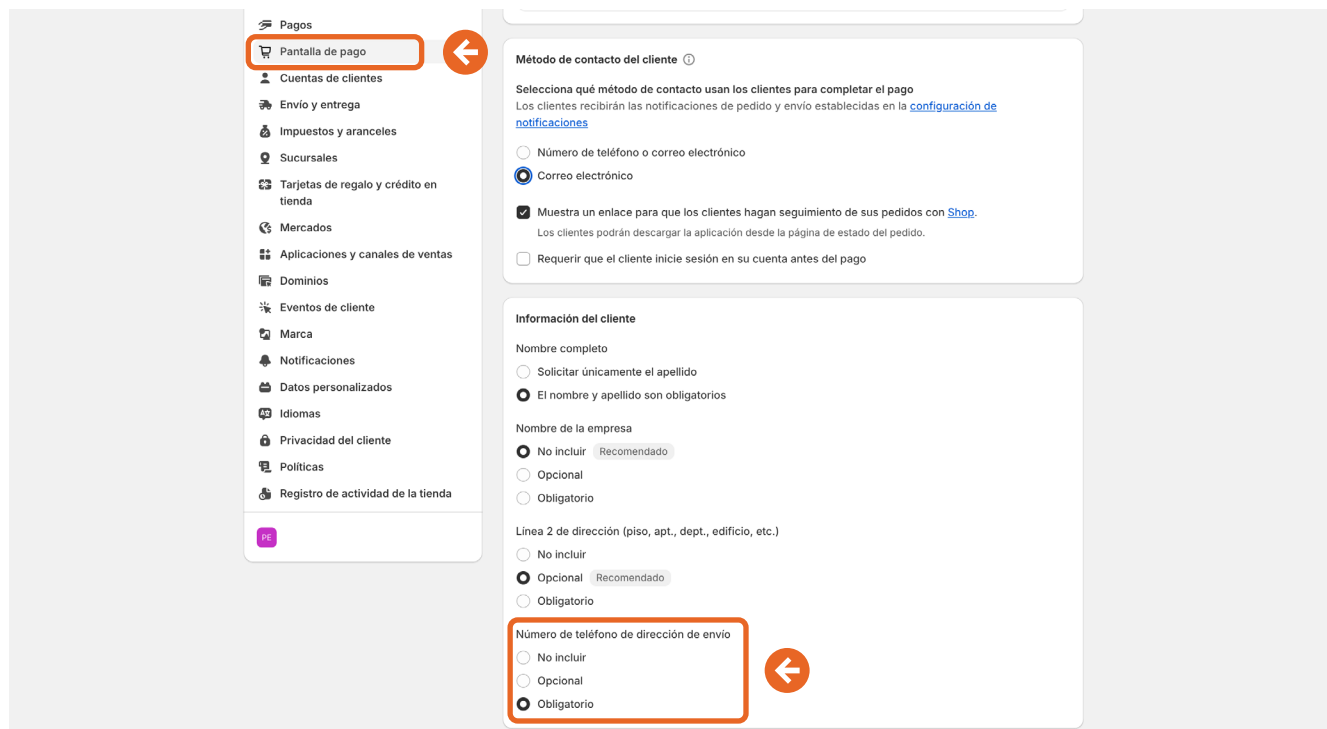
Pagos
Pantalla de pago
Cuentas de clientes
Envío y entrega
Impuestos y aranceles
Sucursales
Tarjetas de regalo y crédito en tienda
Mercados
Aplicaciones y canales de ventas
Dominios
Eventos de cliente
Marca
Notificaciones
Datos personalizados
Idiomas
Privacidad del cliente
Políticas
Registro de actividad de la tienda

PE

Método de contacto del cliente

Selecciona qué método de contacto usan los clientes para completar el pago
Los clientes recibirán las notificaciones de pedido y envío establecidas en la configuración de notificaciones

Número de teléfono o correo electrónico
Correo electrónico

Muestra un enlace para que los clientes hagan seguimiento de sus pedidos con Shop.
Los clientes podrán descargar la aplicación desde la página de estado del pedido.

Requerir que el cliente inicie sesión en su cuenta antes del pago

Información del cliente

Nombre completo
Solicitar únicamente el apellido
El nombre y apellido son obligatorios

Nombre de la empresa
No incluir Recomendado
Opcional
Obligatorio

Línea 2 de dirección (piso, apt., dept., edificio, etc.)
No incluir
Opcional Recomendado
Obligatorio

Número de teléfono de dirección de envío
No incluir
Opcional
Obligatorio